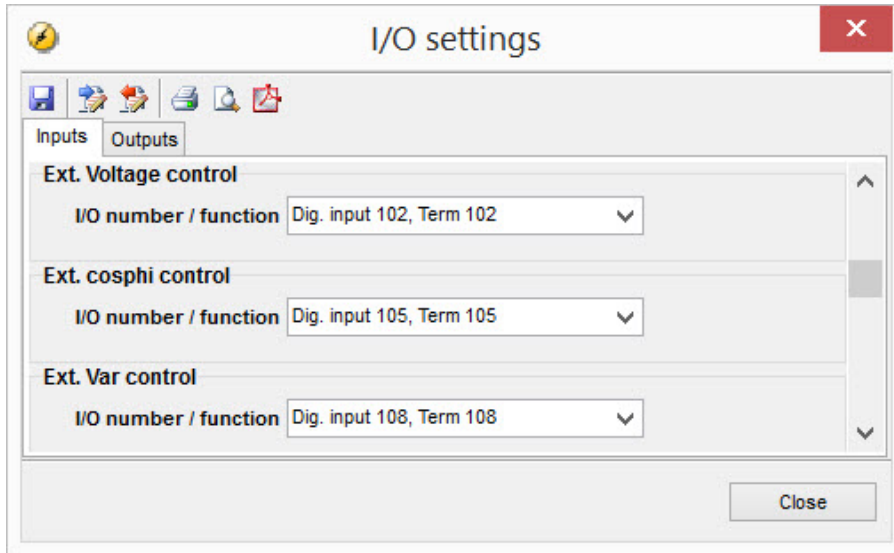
I/O settings

Inputs
Outputs

Ext. Voltage control
I/O number / function
Dig. input 102, Term 102

Ext. cosphi control
I/O number / function
Dig. input 105, Term 105

Ext. Var control
I/O number / function
Dig. input 108, Term 108

Close